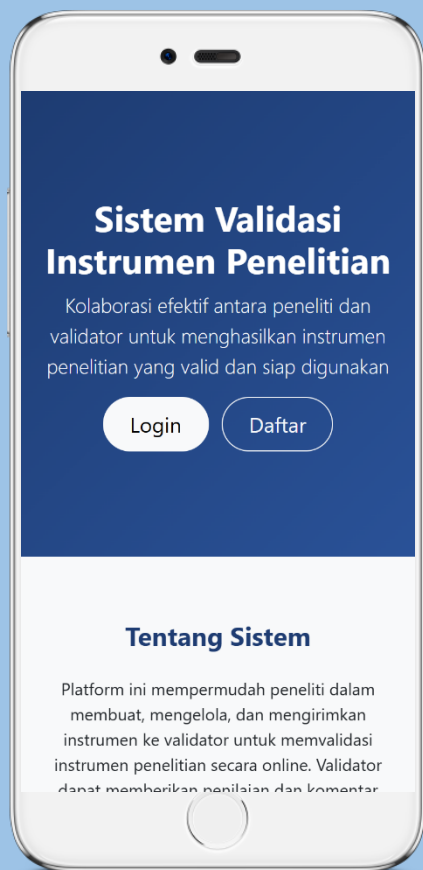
Sistem Validasi Instrumen Penelitian

Kolaborasi efektif antara peneliti dan validator untuk menghasilkan instrumen penelitian yang valid dan siap digunakan

Login

Daftar

Tentang Sistem

Platform ini mempermudah peneliti dalam membuat, mengelola, dan mengirimkan instrumen ke validator untuk memvalidasi instrumen penelitian secara online. Validator dapat memberikan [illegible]